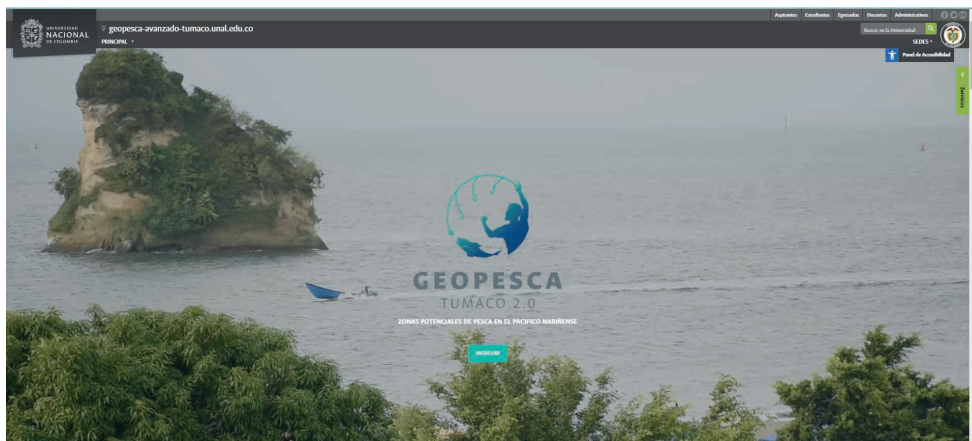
UNIVERSIDAD NACIONAL DE COLOMBIA

geopesca-avanzado-tumaco.unal.edu.co

PRINCIPAL

Aspirantes Estudiantes Egresados Docentes Administrativos

Buscar en la Universidad

SEDES

Panel de Accesibilidad

Servicios

GEOPESCA
TUMACO 2.0

ZONAS POTENCIALES DE PESCA EN EL PACIFICO NARIÑENSE

INGRESAR